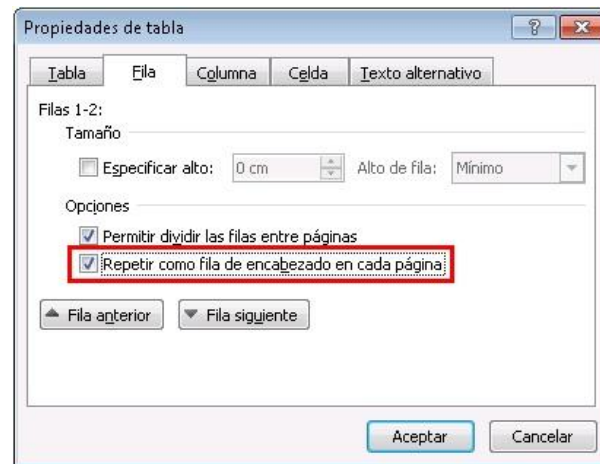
Propiedades de tabla

?

Tabla | Fila | Columna | Celda | Texto alternativo

Filas 1-2:

Tamaño

Especificar alto: 0 cm Alto de fila: Mínimo

Opciones

Permitir dividir las filas entre páginas

Repetir como fila de encabezado en cada página

Fila anterior

Fila siguiente

Aceptar

Cancelar